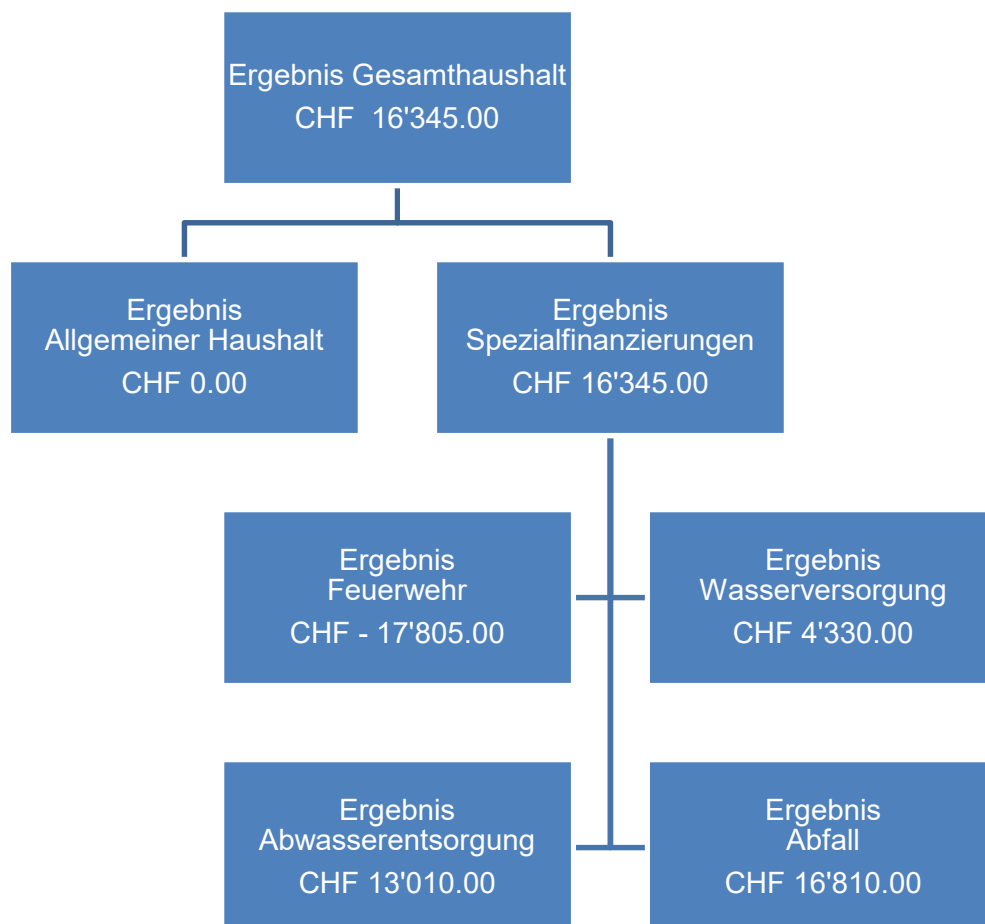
Ergebnis Gesamthaushalt
CHF 16'345.00

Ergebnis
Allgemeiner Haushalt
CHF 0.00

Ergebnis
Spezialfinanzierungen
CHF 16'345.00

Ergebnis
Feuerwehr
CHF - 17'805.00

Ergebnis
Wasserversorgung
CHF 4'330.00

Ergebnis
Abwasserentsorgung
CHF 13'010.00

Ergebnis
Abfall
CHF 16'810.00